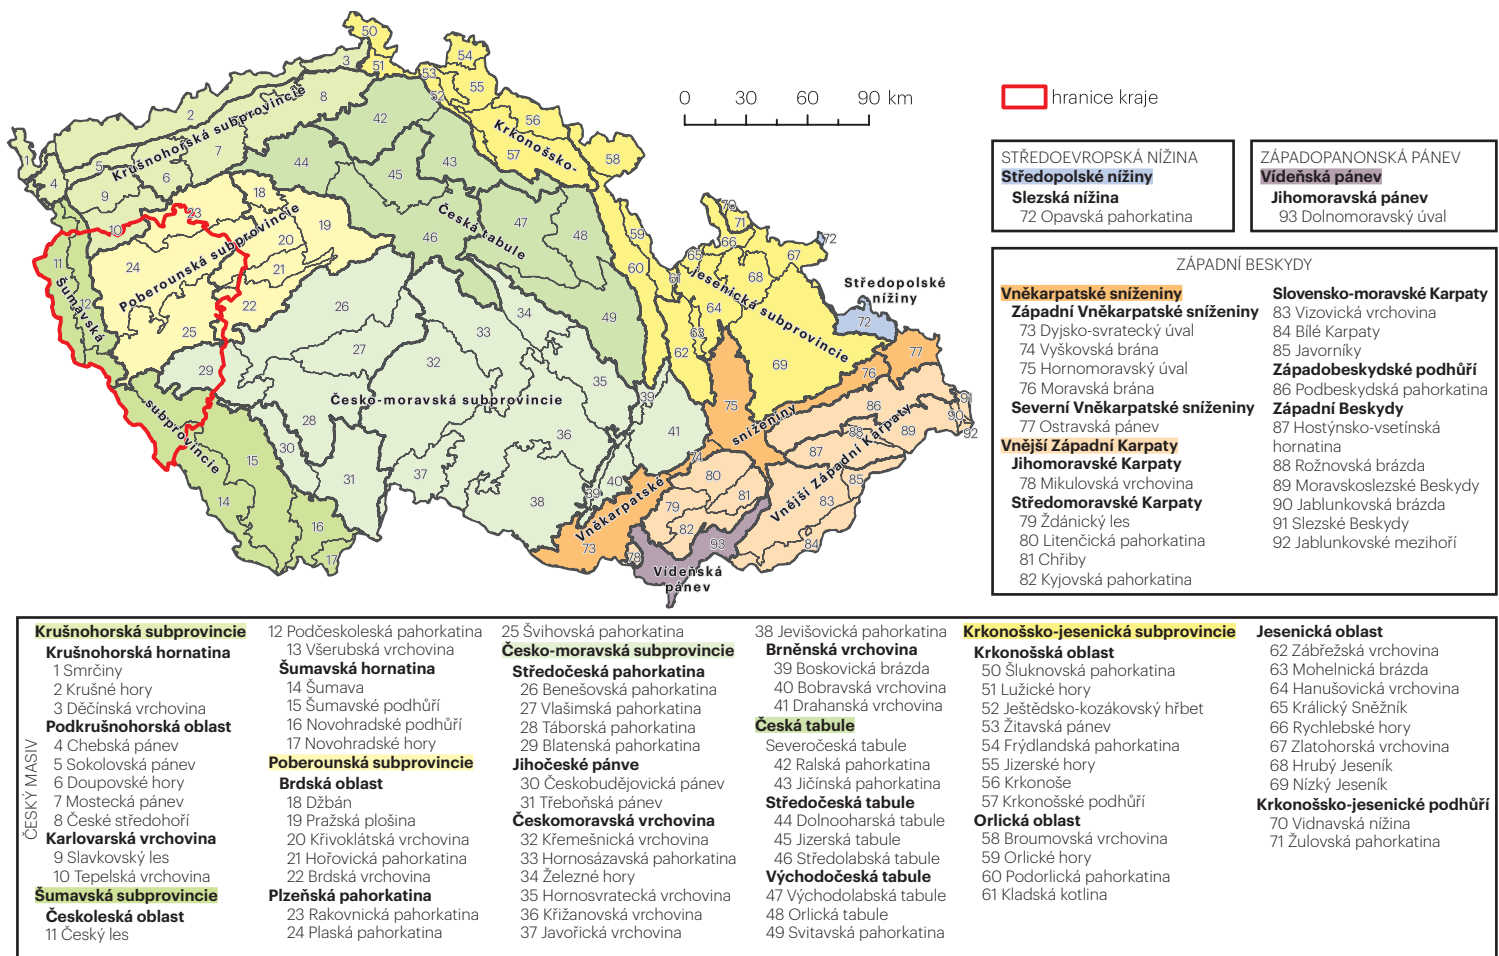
0 30 60 90 km

hranice kraje

STŘEDOEVROPSKÁ NÍŽINA
Středopolské nížiny
Slezská nížina
72 Opavská pahorkatina

ZÁPADOPANONSKÁ PÁNEV
Vídeňská pánev
Jihomoravská pánev
93 Dolnomoravský úval

ZÁPADNÍ BESKYDY
Vněkarpatské sníženiny
Západní Vněkarpatské sníženiny
73 Dyjsko-svratecký úval
74 Vyškovská brána
75 Hornomoravský úval
76 Moravská brána
Severní Vněkarpatské sníženiny
77 Ostravská pánev
Vnější Západní Karpaty
Jihomoravské Karpaty
78 Mikulovská vrchovina
Středomoravské Karpaty
79 Ždánický les
80 Litenčická pahorkatina
81 Chřiby
82 Kyjovská pahorkatina

Slovensko-moravské Karpaty
83 Vizovická vrchovina
84 Bílé Karpaty
85 Javorníky
Západobeskydské podhůří
86 Podbeskydská pahorkatina
Západní Beskydy
87 Hostýnsko-vsetínská hornatina
88 Rožnovská brázda
89 Moravskoslezské Beskydy
90 Jablunkovská brázda
91 Slezské Beskydy
92 Jablunkovské mezihoří

Krušnohorská subprovincie
Poberounská subprovincie
Šumavská subprovincie
Česká tabule
Česko-moravská subprovincie
Krkonošsko-jesenická subprovincie
Vněkarpatské sníženiny
Vnější Západní Karpaty
Vídeňská pánev
Středopolské nížiny

ČESKÝ MASIV

Krušnohorská subprovincie
Krušnohorská hornatina
1 Smrčiny
2 Krušné hory
3 Děčínská vrchovina
Podkrušnohorská oblast
4 Chebská pánev
5 Sokolovská pánev
6 Doupovské hory
7 Mostecká pánev
8 České středohoří
Karlovarská vrchovina
9 Slavkovský les
10 Tepelská vrchovina
Šumavská subprovincie
Českoleská oblast
11 Český les

12 Podčeskoleská pahorkatina
13 Všerubská vrchovina
Šumavská hornatina
14 Šumava
15 Šumavské podhůří
16 Novohradské podhůří
17 Novohradské hory
Poberounská subprovincie
Brdská oblast
18 Džbán
19 Pražská plošina
20 Křivoklátská vrchovina
21 Hořovická pahorkatina
22 Brdská vrchovina
Plzeňská pahorkatina
23 Rakovnická pahorkatina
24 Plaská pahorkatina

25 Švihovská pahorkatina
Česko-moravská subprovincie
Středočeská pahorkatina
26 Benešovská pahorkatina
27 Vlašimská pahorkatina
28 Táborská pahorkatina
29 Blatenská pahorkatina
Jihočeské pánve
30 Českobudějovická pánev
31 Třeboňská pánev
Českomoravská vrchovina
32 Křemešnická vrchovina
33 Hornosázavská pahorkatina
34 Železné hory
35 Hornosvratecká vrchovina
36 Křižanovská vrchovina
37 Javořická vrchovina

38 Jevišovická pahorkatina
Brněnská vrchovina
39 Boskovická brázda
40 Bobravská vrchovina
41 Drahanská vrchovina
Česká tabule
Severočeská tabule
42 Ralská pahorkatina
43 Jičínská pahorkatina
Středočeská tabule
44 Dolnooharská tabule
45 Jizerská tabule
46 Středolabská tabule
Východočeská tabule
47 Východolabská tabule
48 Orlická tabule
49 Svitavská pahorkatina

Krkonošsko-jesenická subprovincie
Krkonošská oblast
50 Šluknovská pahorkatina
51 Lužické hory
52 Ještědsko-kozákovský hřbet
53 Žitavská pánev
54 Frýdlandská pahorkatina
55 Jizerské hory
56 Krkonoše
57 Krkonošské podhůří
Orlická oblast
58 Broumovská vrchovina
59 Orlické hory
60 Podorlická pahorkatina
61 Kladská kotlina

Jesenická oblast
62 Zábřežská vrchovina
63 Mohelnická brázda
64 Hanušovická vrchovina
65 Králický Sněžník
66 Rychlebské hory
67 Zlatohorská vrchovina
68 Hrubý Jeseník
69 Nízký Jeseník
Krkonošsko-jesenické podhůří
70 Vidnavská nížina
71 Žulovská pahorkatina